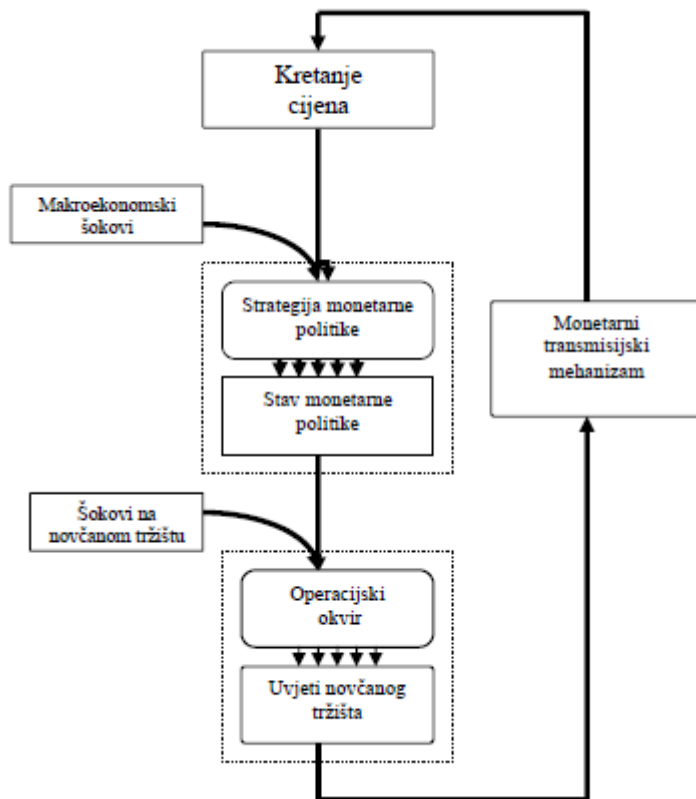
Kretanje cijena

Makroekonomski šokovi

Strategija monetarne politike

Stav monetarne politike

Monetarni transmisijski mehanizam

Šokovi na novčanom tržištu

Operacijski okvir

Uvjeti novčanog tržišta